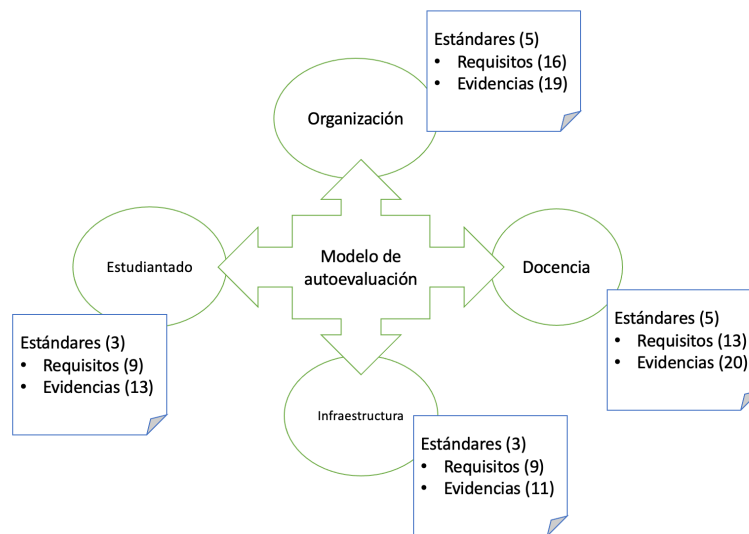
Estándares (5)
• Requisitos (16)
• Evidencias (19)

Organización

Estudiantado

Modelo de autoevaluación

Docencia

Estándares (5)
• Requisitos (13)
• Evidencias (20)

Estándares (3)
• Requisitos (9)
• Evidencias (13)

Infraestructura

Estándares (3)
• Requisitos (9)
• Evidencias (11)